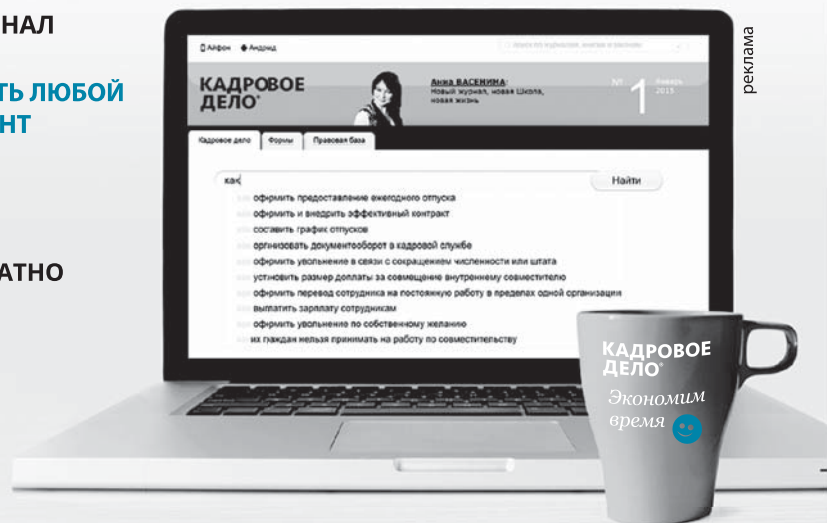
НАЛ

ТЬ ЛЮБОЙ
НТ

АТНО

реклама

Айфон Андроид

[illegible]

КАДРОВОЕ ДЕЛО®

Анна ВАСЕНИНА:
Новый журнал, новая Школа, новая жизнь

ЛЯ 1 Январь 2015

Кадровое дело | Формы | Правовая база

как

Найти

оформить предоставление ежегодного отпуска
оформить и внедрить эффективный контракт
составить график отпусков
организовать документооборот в кадровой службе
оформить увольнение в связи с сокращением численности или штата
установить размер доплаты за совмещение внутреннему совместителю
оформить перевод сотрудника на постоянную работу в пределах одной организации
выплатить зарплату сотрудникам
оформить увольнение по собственному желанию
их граждан нельзя принимать на работу по совместительству

КАДРОВОЕ ДЕЛО®
Экономим время